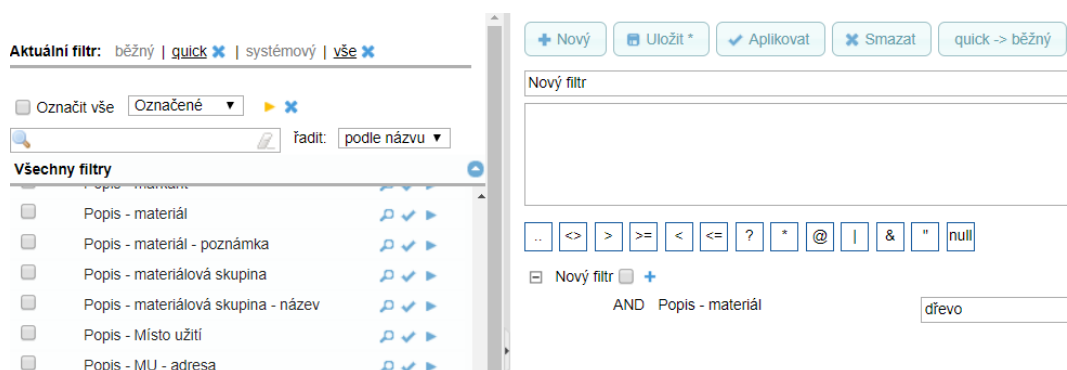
Aktuální filtr: běžný | quick | systémový | vše

Označit vše Označené

řadit: podle názvu

Všechny filtry

Popis - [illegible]

Popis - materiál

Popis - materiál - poznámka

Popis - materiálová skupina

Popis - materiálová skupina - název

Popis - Místo užití

Popis - MU - adresa

Nový Uložit * Aplikovat Smazat quick -> běžný

Nový filtr

.. <> > >= < <= ? * @ | & " null

Nový filtr

AND Popis - materiál dřevo